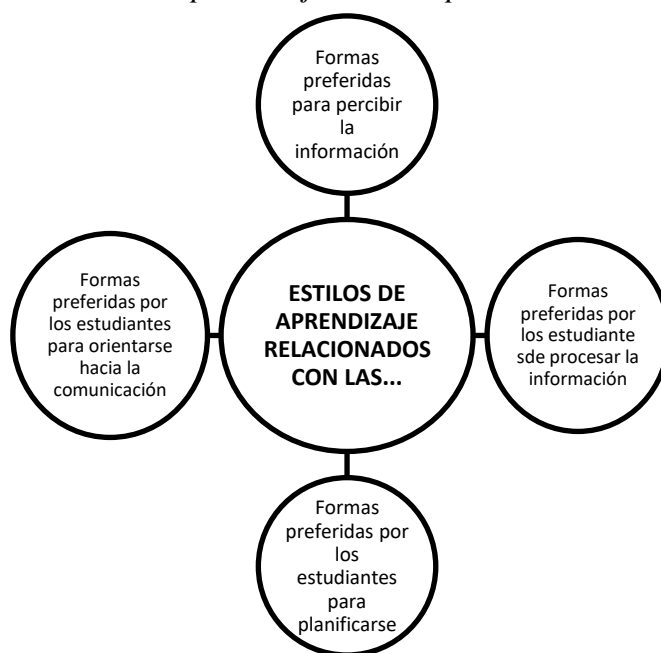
Formas preferidas para percibir la información

Formas preferidas por los estudiantes para orientarse hacia la comunicación

ESTILOS DE APRENDIZAJE RELACIONADOS CON LAS...

Formas preferidas por los estudiante sde procesar la información

Formas preferidas por los estudiantes para planificarse